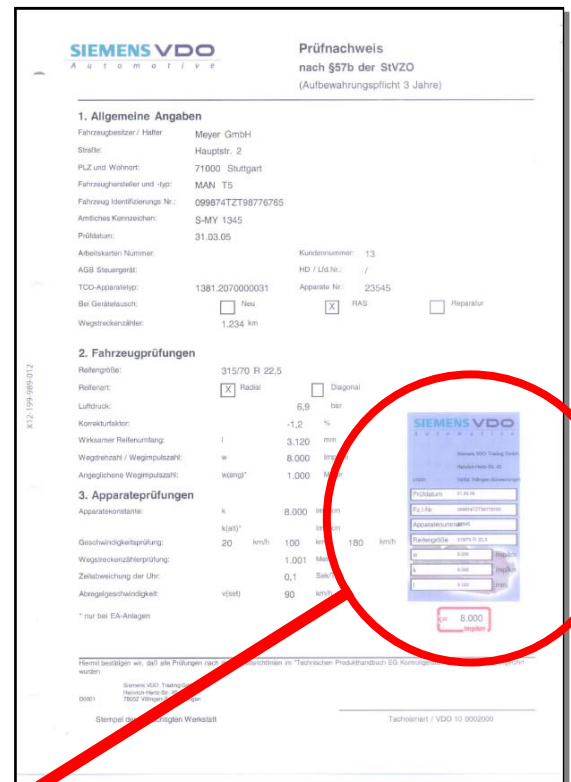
SIEMENS VDO
Automotive

Prüfnachweis
nach §57b der StVZO
(Aufbewahrungspflicht 3 Jahre)

1. Allgemeine Angaben

Fahrzeugbesitzer / Halter: Meyer GmbH
Straße: Hauptstr. 2
PLZ und Wohnort: 71000 Stuttgart
Fahrzeughersteller und -typ: MAN T5
Fahrzeug Identifizierungs Nr.: 099874TZT98776765
Amtliches Kennzeichen: S-MY 1345
Prüfdatum: 31.03.05
Arbeitskarten Nummer:
Kundennummer: 13
AGB Steuergerät:
HD / Lfd.Nr.: /
TCO-Apparatetyp: 1381.2070000031
Apparate Nr.: 23545
Bei Gerätetausch: Neu X RAS Reparatur
Wegstreckenzähler: 1.234 km

2. Fahrzeugprüfungen

Reifengröße: 315/70 R 22,5
Reifenart: X Radial Diagonal
Luftdruck: 6,9 bar
Korrekturfaktor: -1,2 %
Wirksamer Reifenumfang: l 3.120 mm
Wegdrehzahl / Wegimpulszahl: w 8.000 Imp
Angeglichene Wegimpulszahl: w(ang)* 1.000 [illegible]

3. Apparateprüfungen

Apparatekonstante: k 8.000 Imp/km
k(alt)* Imp/km
Geschwindigkeitsprüfung: 20 km/h 100 km/h 180 km/h
Wegstreckenzählerprüfung: 1.001 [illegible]
Zeitabweichung der Uhr: 0,1 Sek/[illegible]
Abregelgeschwindigkeit: v(set) 90 km/h

* nur bei EA-Anlagen

SIEMENS VDO
Automotive
Siemens VDO Trading GmbH
Heinrich-Hertz-Str. 45
78052 Villingen-Schwenningen
Prüfdatum 31.03.05
Fz.I.Nr. 099874TZT98776765
Apparatenummer 23545
Reifengröße 315/70 R 22,5
w 8.000 Imp/km
k 8.000 Imp/km
l 3.120 mm
k= 8.000 Imp/km

Hiermit bestätigen wir, daß alle Prüfungen nach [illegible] Richtlinien im "Technischen Produkthandbuch EG Kontrollgeräte" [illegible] wurden.

D0001 Siemens VDO Trading GmbH Heinrich-Hertz-Str. 45 78052 Villingen-Schwenningen

Stempel der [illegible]chtigten Werkstatt

Tachoemart / VDO 10 0002000

X12-199-089-012